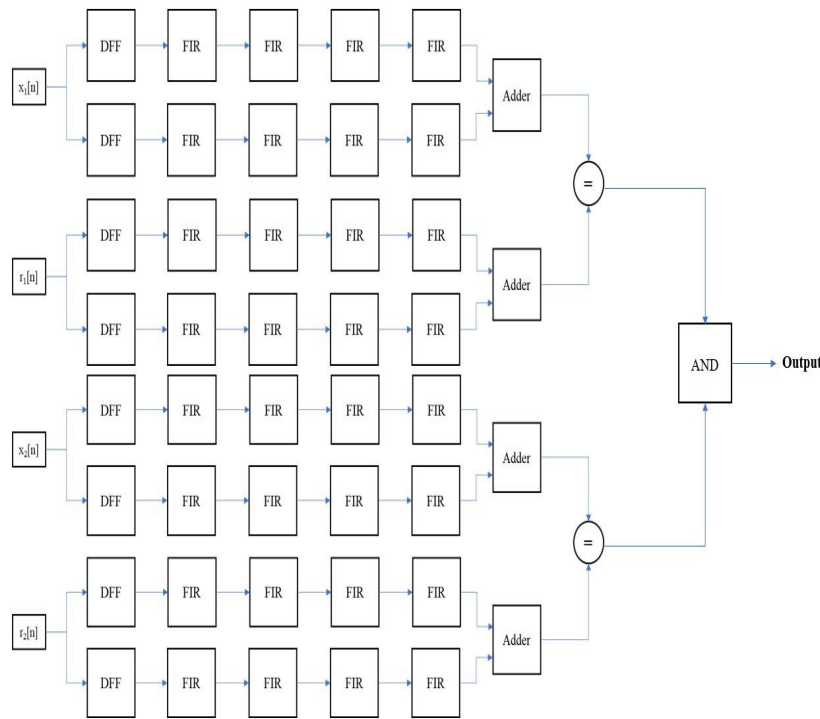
$x_1[n]$

DFF FIR FIR FIR FIR

DFF FIR FIR FIR FIR

Adder

=

$r_1[n]$

DFF FIR FIR FIR FIR

DFF FIR FIR FIR FIR

Adder

AND

Output

$x_2[n]$

DFF FIR FIR FIR FIR

DFF FIR FIR FIR FIR

Adder

=

$r_2[n]$

DFF FIR FIR FIR FIR

DFF FIR FIR FIR FIR

Adder